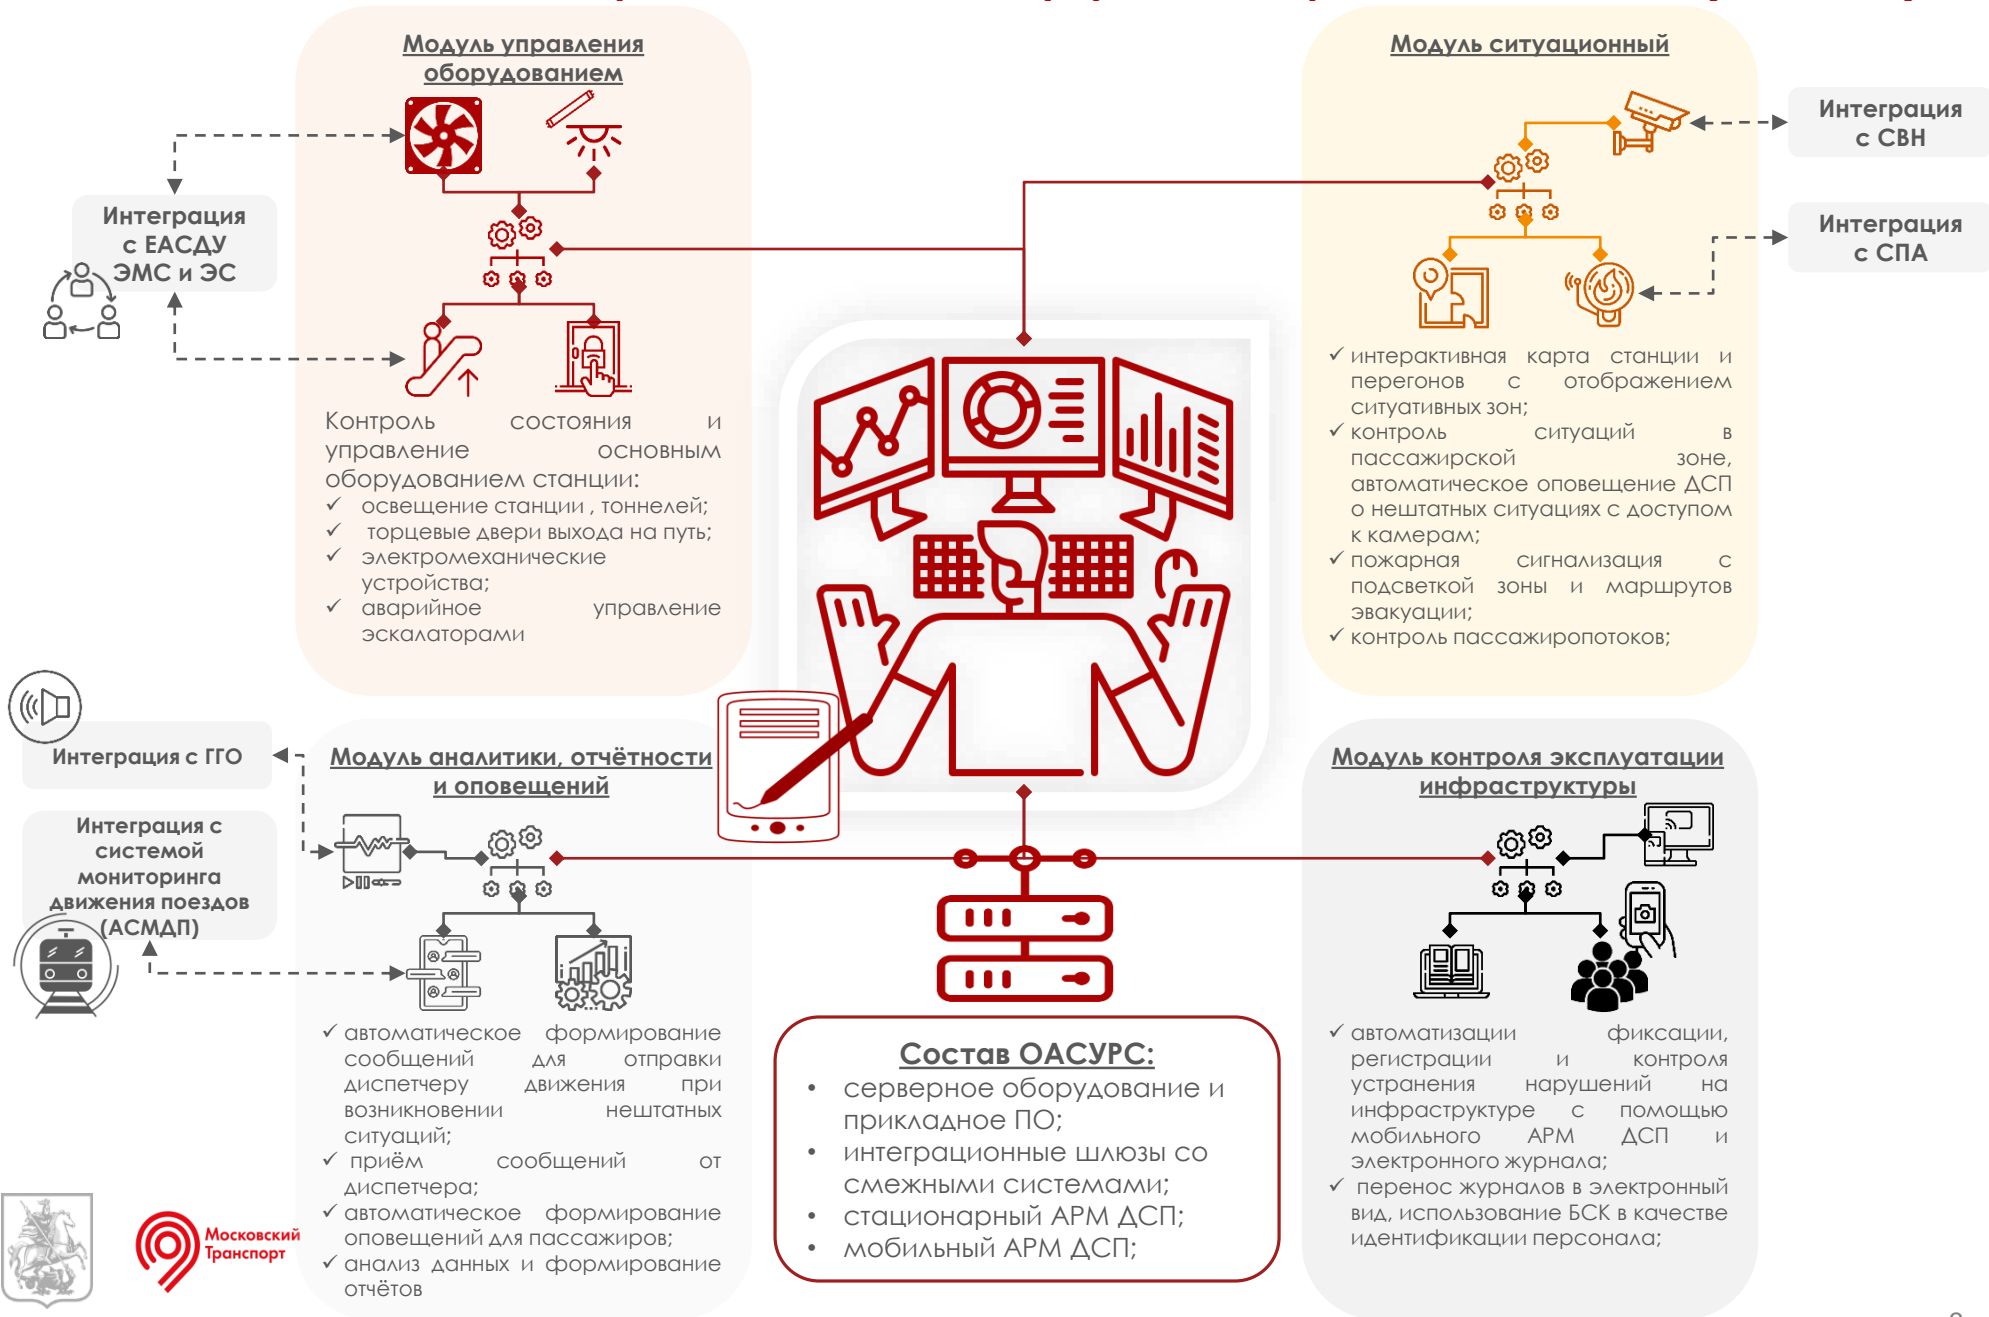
Модуль управления оборудованием

Интеграция с ЕАСДУ ЭМС и ЭС

Контроль состояния и управление основным оборудованием станции:
✓ освещение станции , тоннелей;
✓ торцевые двери выхода на путь;
✓ электромеханические устройства;
✓ аварийное управление эскалаторами

Модуль ситуационный

Интеграция с СВН

Интеграция с СПА

✓ интерактивная карта станции и перегонов с отображением ситуативных зон;
✓ контроль ситуаций в пассажирской зоне, автоматическое оповещение ДСП о нештатных ситуациях с доступом к камерам;
✓ пожарная сигнализация с подсветкой зоны и маршрутов эвакуации;
✓ контроль пассажиропотоков;

Интеграция с ГГО

Интеграция с системой мониторинга движения поездов (АСМДП)

Модуль аналитики, отчётности и оповещений

✓ автоматическое формирование сообщений для отправки диспетчеру движения при возникновении нештатных ситуаций;
✓ приём сообщений от диспетчера;
✓ автоматическое формирование оповещений для пассажиров;
✓ анализ данных и формирование отчётов

Состав ОАСУРС:
• серверное оборудование и прикладное ПО;
• интеграционные шлюзы со смежными системами;
• стационарный АРМ ДСП;
• мобильный АРМ ДСП;

Модуль контроля эксплуатации инфраструктуры

✓ автоматизации фиксации, регистрации и контроля устранения нарушений на инфраструктуре с помощью мобильного АРМ ДСП и электронного журнала;
✓ перенос журналов в электронный вид, использование БСК в качестве идентификации персонала;

Московский Транспорт